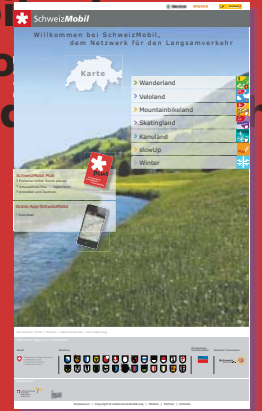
SchweizMobil

Willkommen bei SchweizMobil, dem Netzwerk für den Langsamverkehr

Karte

Wanderland

Veloland

Mountainbikeland

Skatingland

Kanuland

slowUp

Winter

SchweizMobil Plus

Gratis-App SchweizMobil

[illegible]